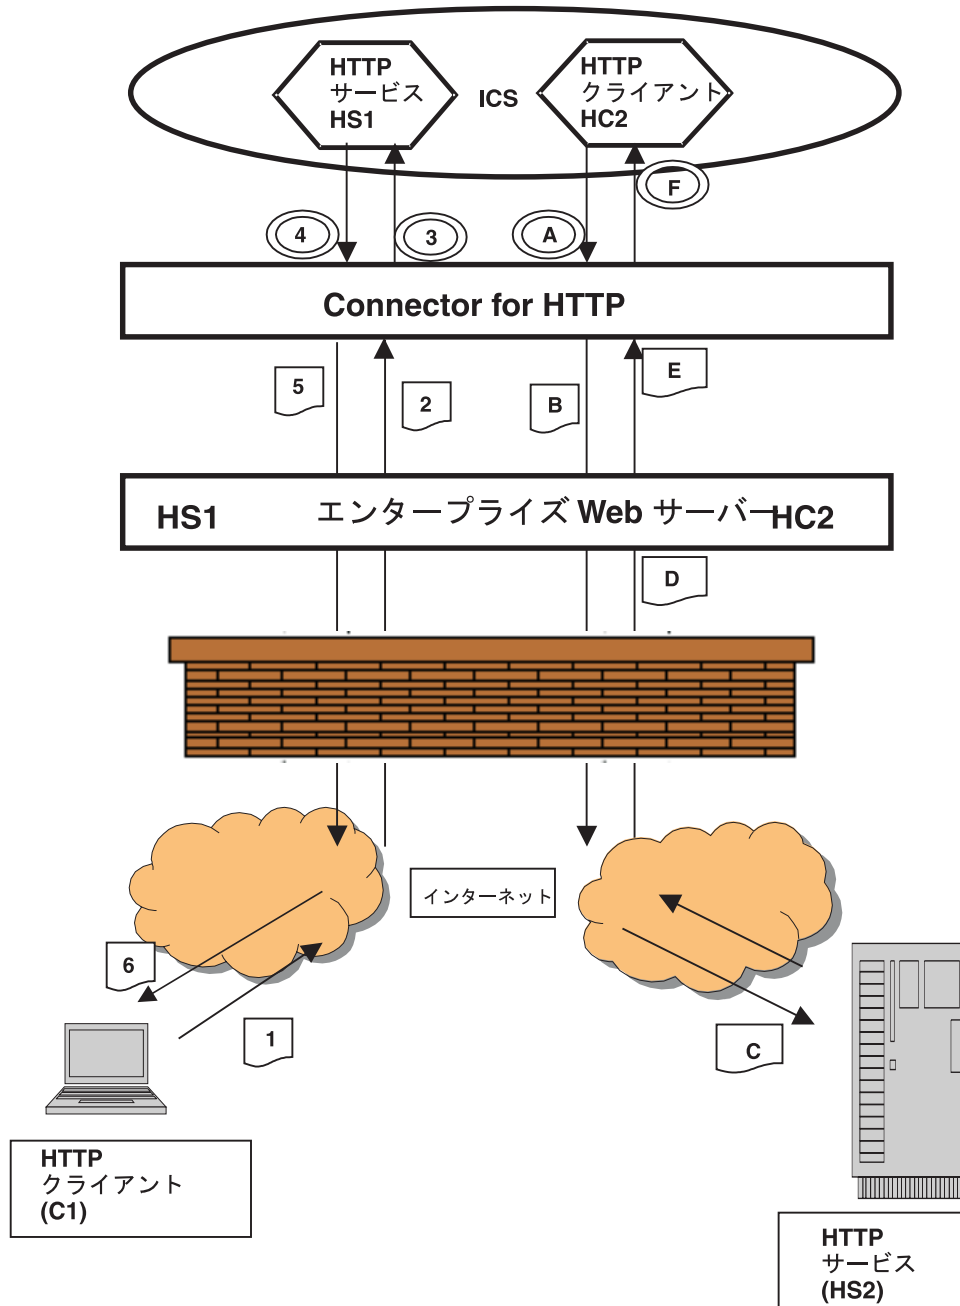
HTTP
サービス
HS1

ICS

HTTP
クライアント
HC2

4

3

A

F

Connector for HTTP

5

2

B

E

HS1

エンタープライズ Web サーバー

HC2

D

インターネット

6

1

C

HTTP
クライアント
(C1)

HTTP
サービス
(HS2)